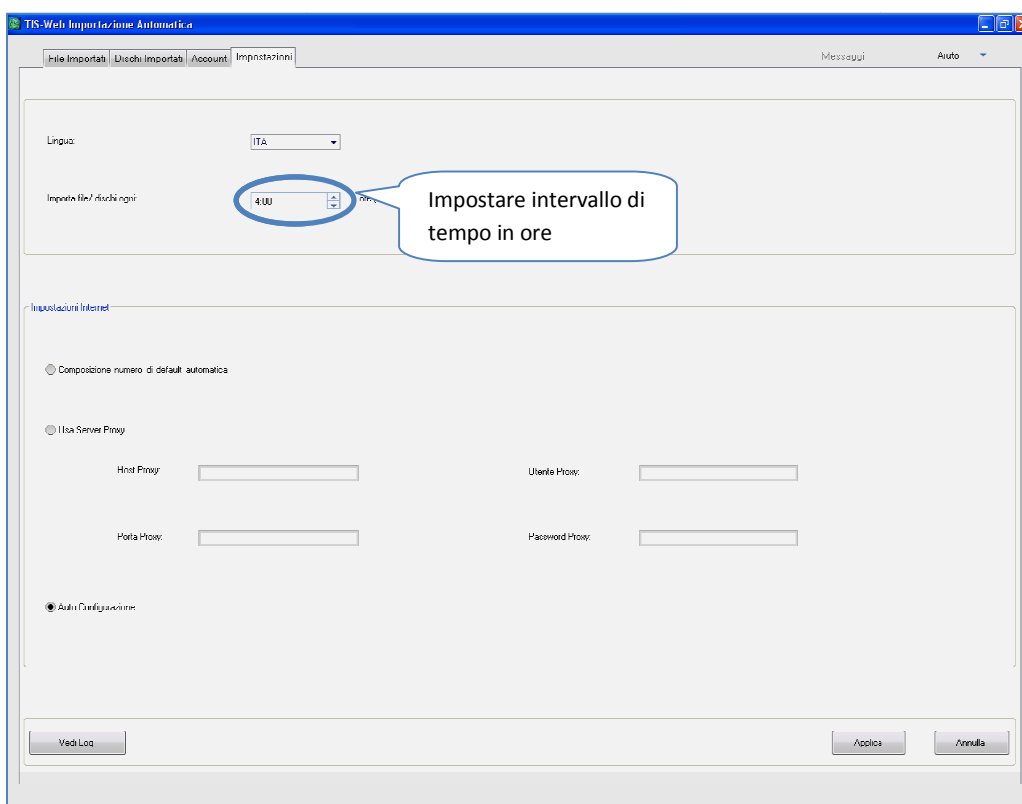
TIS-Web Importazione Automatica

File Importati | Dischi Importati | Account | Impostazioni

Messaggi

Aiuto

Lingua:

ITA

Importa file/ dischi ogni:

4:00

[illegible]

Impostare intervallo di tempo in ore

Impostazioni Internet

Composizione numero di default automatica

Usa Server Proxy

Host Proxy:

Utente Proxy:

Porta Proxy:

Password Proxy:

Auto Configurazione

Vedi Log

Applica

Annulla